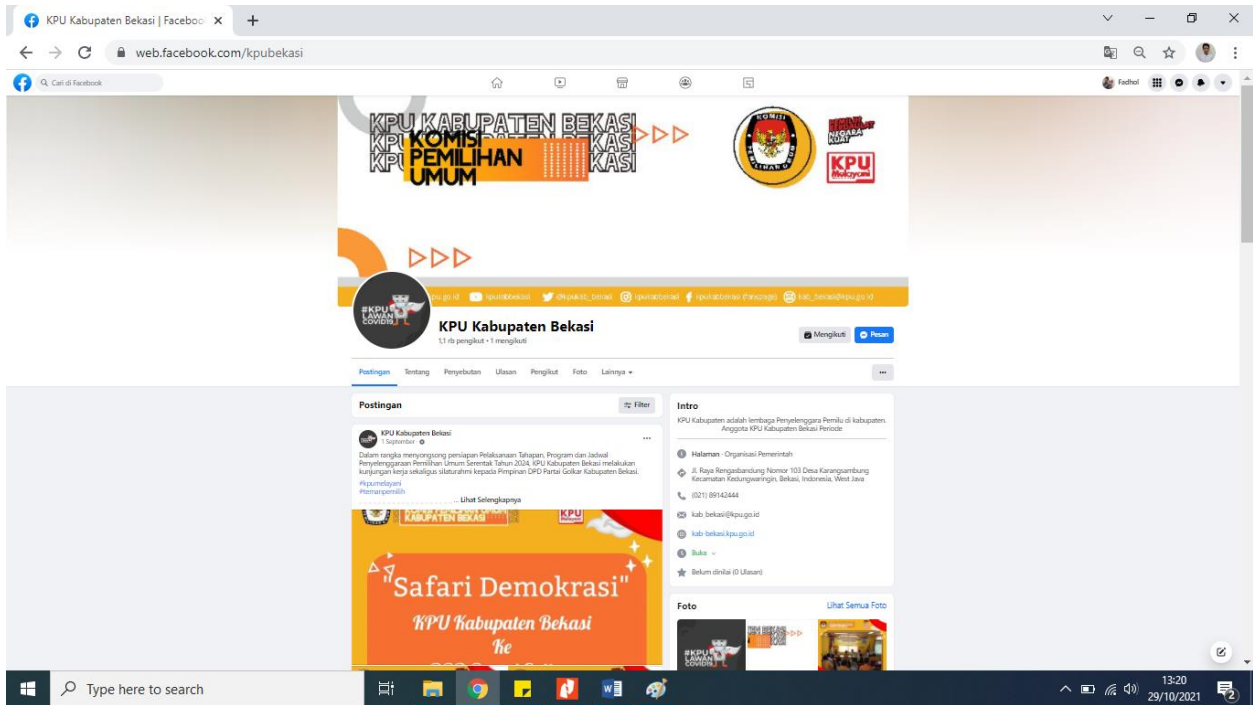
KPU Kabupaten Bekasi | Faceboo ×

web.facebook.com/kpubekasi

Cari di Facebook

Fadhol

KPU KABUPATEN BEKASI
KOMISI PEMILIHAN UMUM

KPU Melayani

kpu.go.id   kpukabbekasi   @kpukab_bekasi   kpukabbekasi   kpukabbekasi (fanspage)   kab_bekasi@kpu.go.id

#KPU LAWAN COVID19

KPU Kabupaten Bekasi
1,1 rb pengikut • 1 mengikuti

Mengikuti   Pesan

Postingan   Tentang   Penyebutan   Ulasan   Pengikut   Foto   Lainnya

Postingan   Filter

KPU Kabupaten Bekasi
1 September

Dalam rangka menyongsong persiapan Pelaksanaan Tahapan, Program dan Jadwal Penyelenggaraan Pemilihan Umum Serentak Tahun 2024, KPU Kabupaten Bekasi melakukan kunjungan kerja sekaligus silaturahmi kepada Pimpinan DPD Partai Golkar Kabupaten Bekasi.
#kpumelayani
#temanpemilih
... Lihat Selengkapnya

KOMISI PEMILIHAN UMUM KABUPATEN BEKASI

"Safari Demokrasi"
KPU Kabupaten Bekasi
Ke

Intro
KPU Kabupaten adalah lembaga Penyelenggara Pemilu di kabupaten. Anggota KPU Kabupaten Bekasi Periode

Halaman · Organisasi Pemerintah
Jl. Raya Rengasbandung Nomor 103 Desa Karangsambung Kecamatan Kedungwaringin, Bekasi, Indonesia, West Java
(021) 89142444
kab.bekasi@kpu.go.id
kab-bekasi.kpu.go.id
Buka
Belum dinilai (0 Ulasan)

Foto   Lihat Semua Foto

Type here to search

13:20
29/10/2021